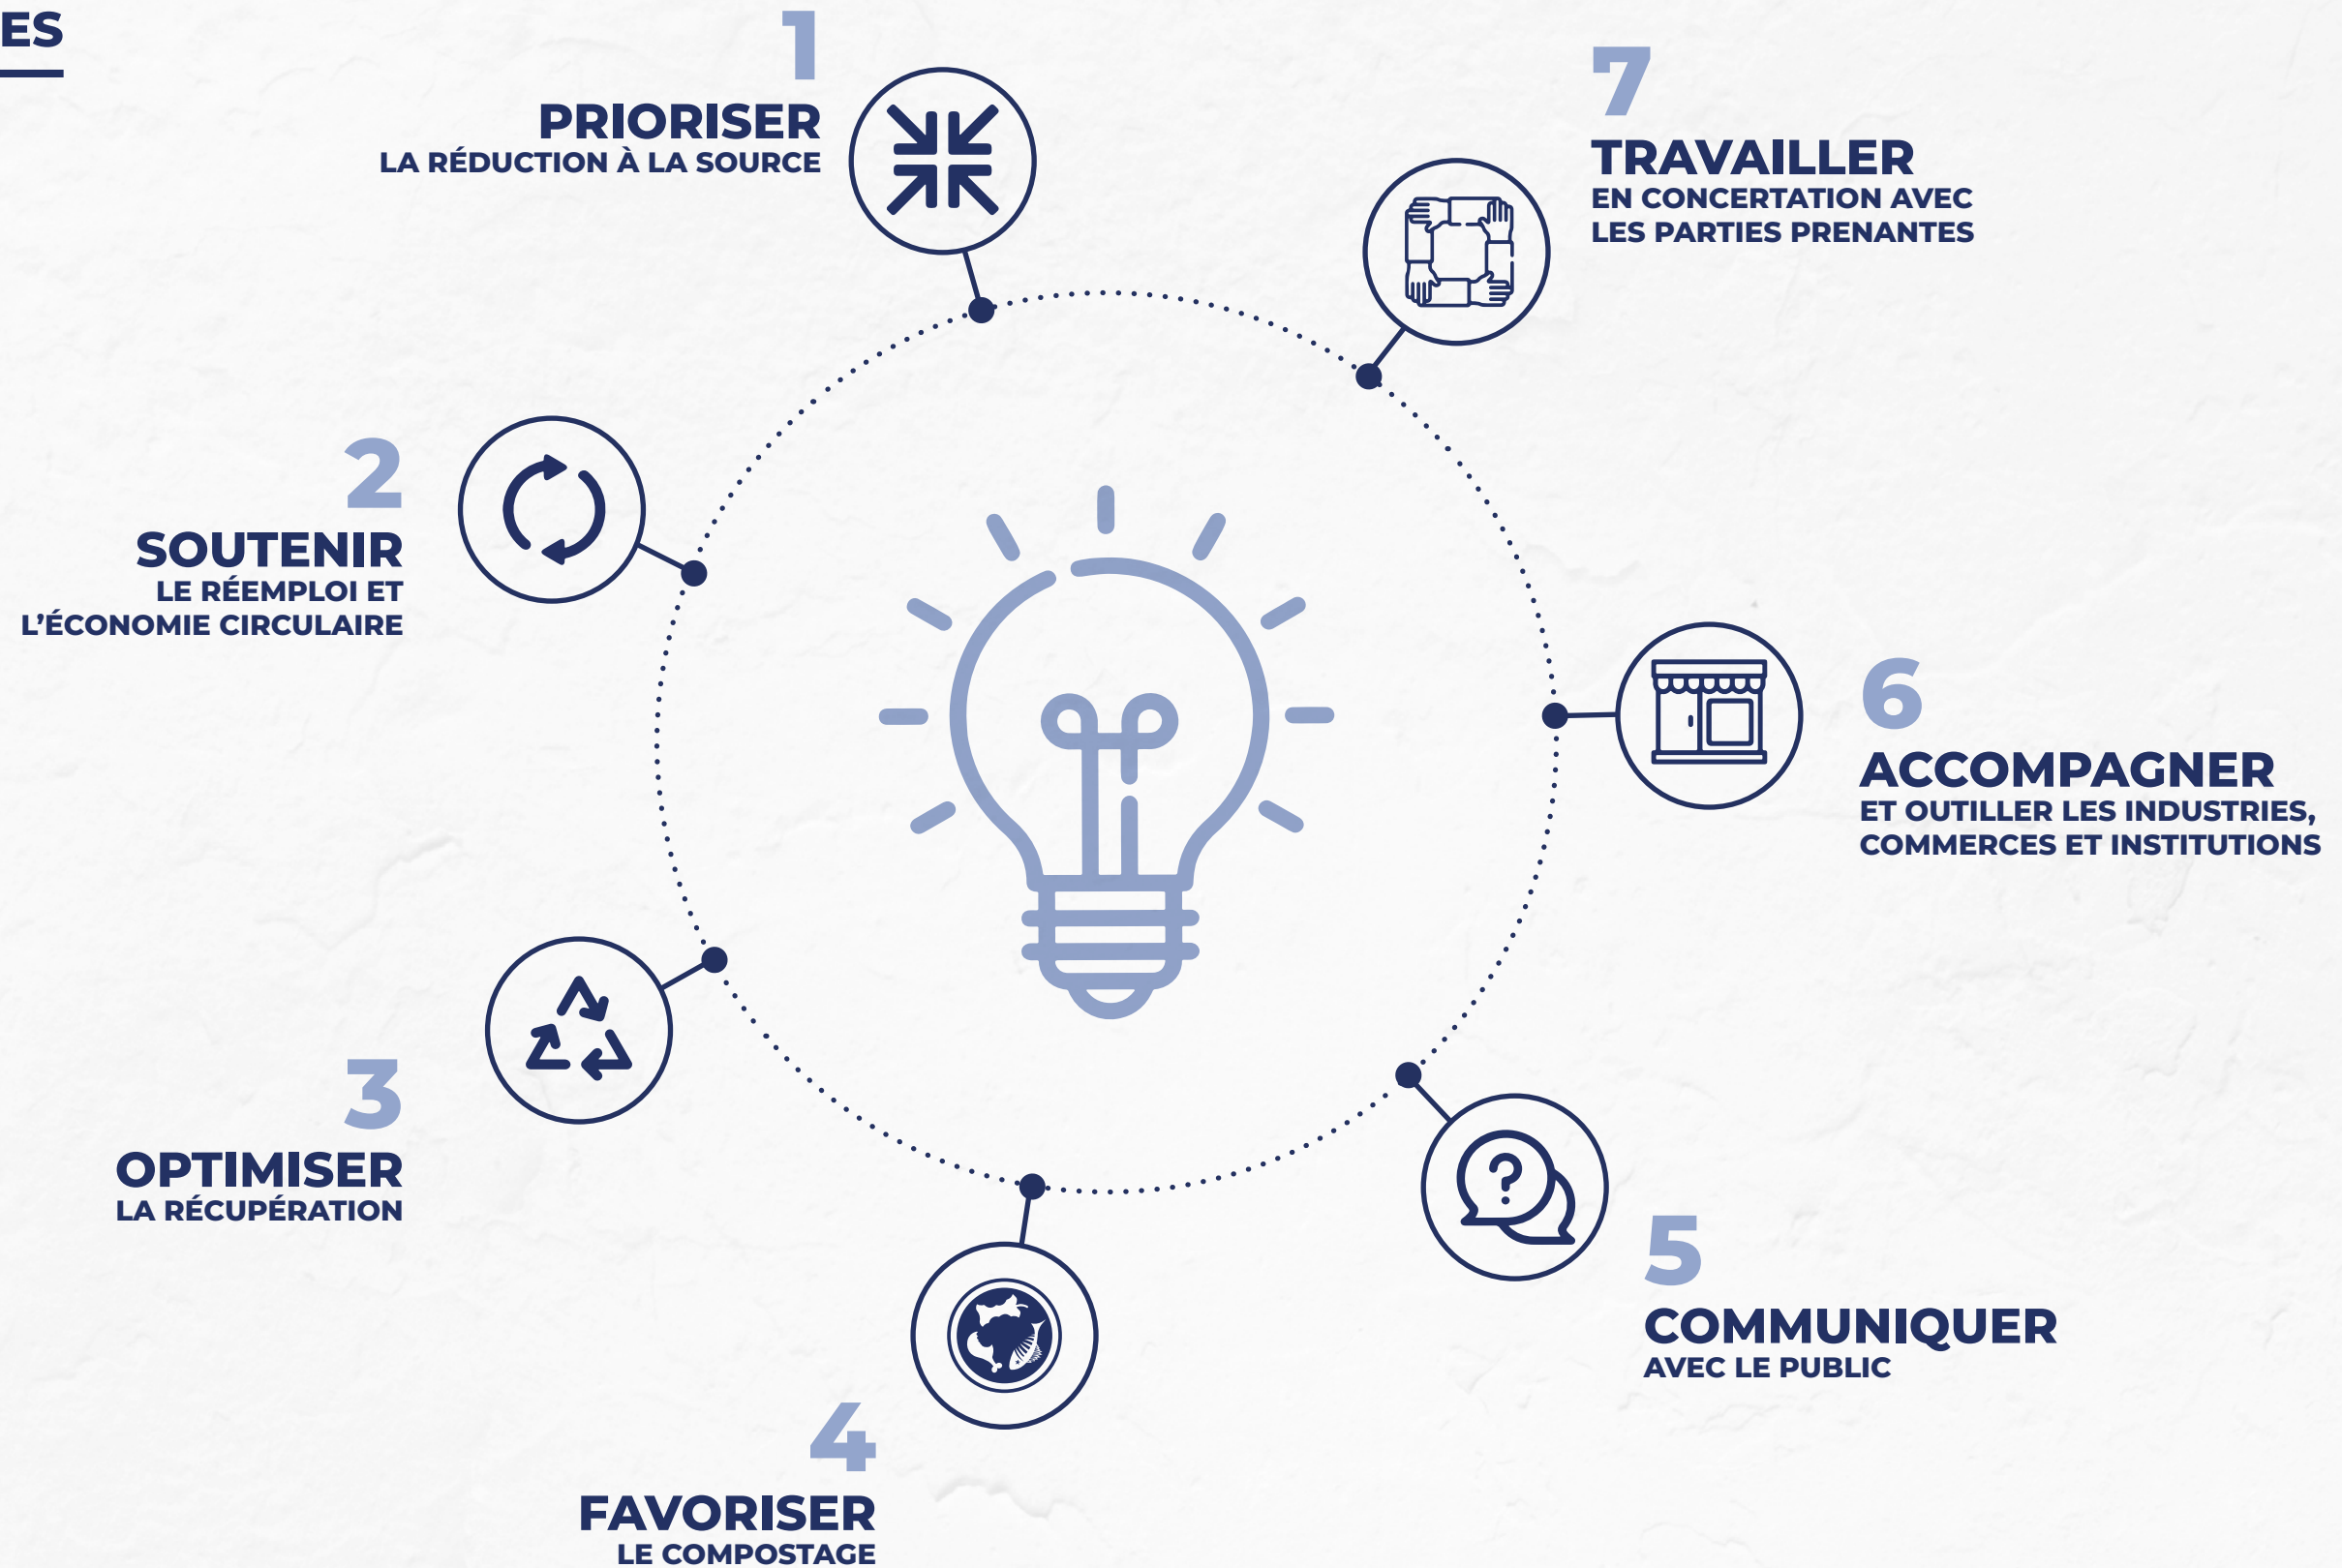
ES

1
PRIORISER
LA RÉDUCTION À LA SOURCE

7
TRAVAILLER
EN CONCERTATION AVEC LES PARTIES PRENANTES

2
SOUTENIR
LE RÉEMPLOI ET L'ÉCONOMIE CIRCULAIRE

6
ACCOMPAGNER
ET OUTILLER LES INDUSTRIES, COMMERCES ET INSTITUTIONS

3
OPTIMISER
LA RÉCUPÉRATION

5
COMMUNIQUER
AVEC LE PUBLIC

4
FAVORISER
LE COMPOSTAGE